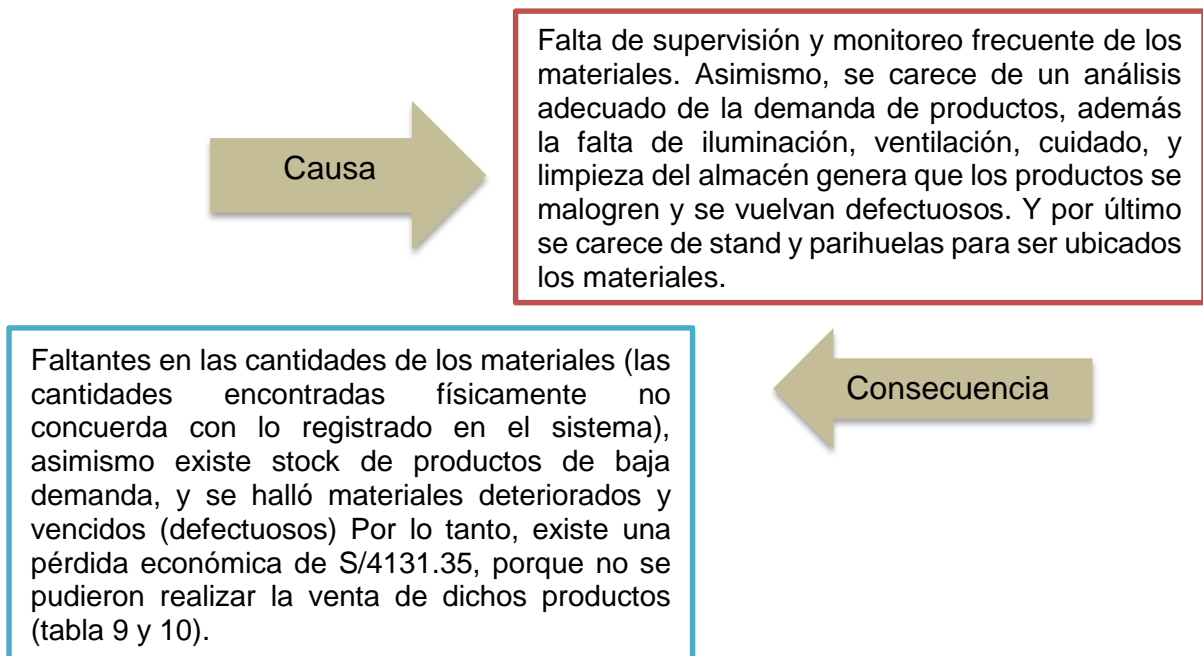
Causa

Falta de supervisión y monitoreo frecuente de los materiales. Asimismo, se carece de un análisis adecuado de la demanda de productos, además la falta de iluminación, ventilación, cuidado, y limpieza del almacén genera que los productos se malogren y se vuelvan defectuosos. Y por último se carece de stand y parihuelas para ser ubicados los materiales.

Consecuencia

Faltantes en las cantidades de los materiales (las cantidades encontradas físicamente no concuerda con lo registrado en el sistema), asimismo existe stock de productos de baja demanda, y se halló materiales deteriorados y vencidos (defectuosos) Por lo tanto, existe una pérdida económica de S/4131.35, porque no se pudieron realizar la venta de dichos productos (tabla 9 y 10).